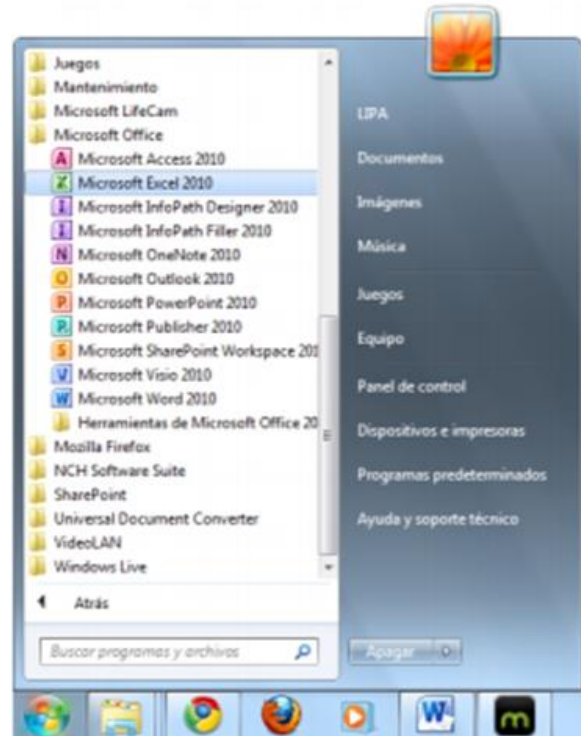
Juegos
Mantenimiento
Microsoft LifeCam
Microsoft Office
Microsoft Access 2010
Microsoft Excel 2010
Microsoft InfoPath Designer 2010
Microsoft InfoPath Filler 2010
Microsoft OneNote 2010
Microsoft Outlook 2010
Microsoft PowerPoint 2010
Microsoft Publisher 2010
Microsoft SharePoint Workspace 201
Microsoft Visio 2010
Microsoft Word 2010
Herramientas de Microsoft Office 20
Mozilla Firefox
NCH Software Suite
SharePoint
Universal Document Converter
VideoLAN
Windows Live

Atrás

Buscar programas y archivos

LIPA
Documentos
Imágenes
Música
Juegos
Equipo
Panel de control
Dispositivos e impresoras
Programas predeterminados
Ayuda y soporte técnico

Apagar